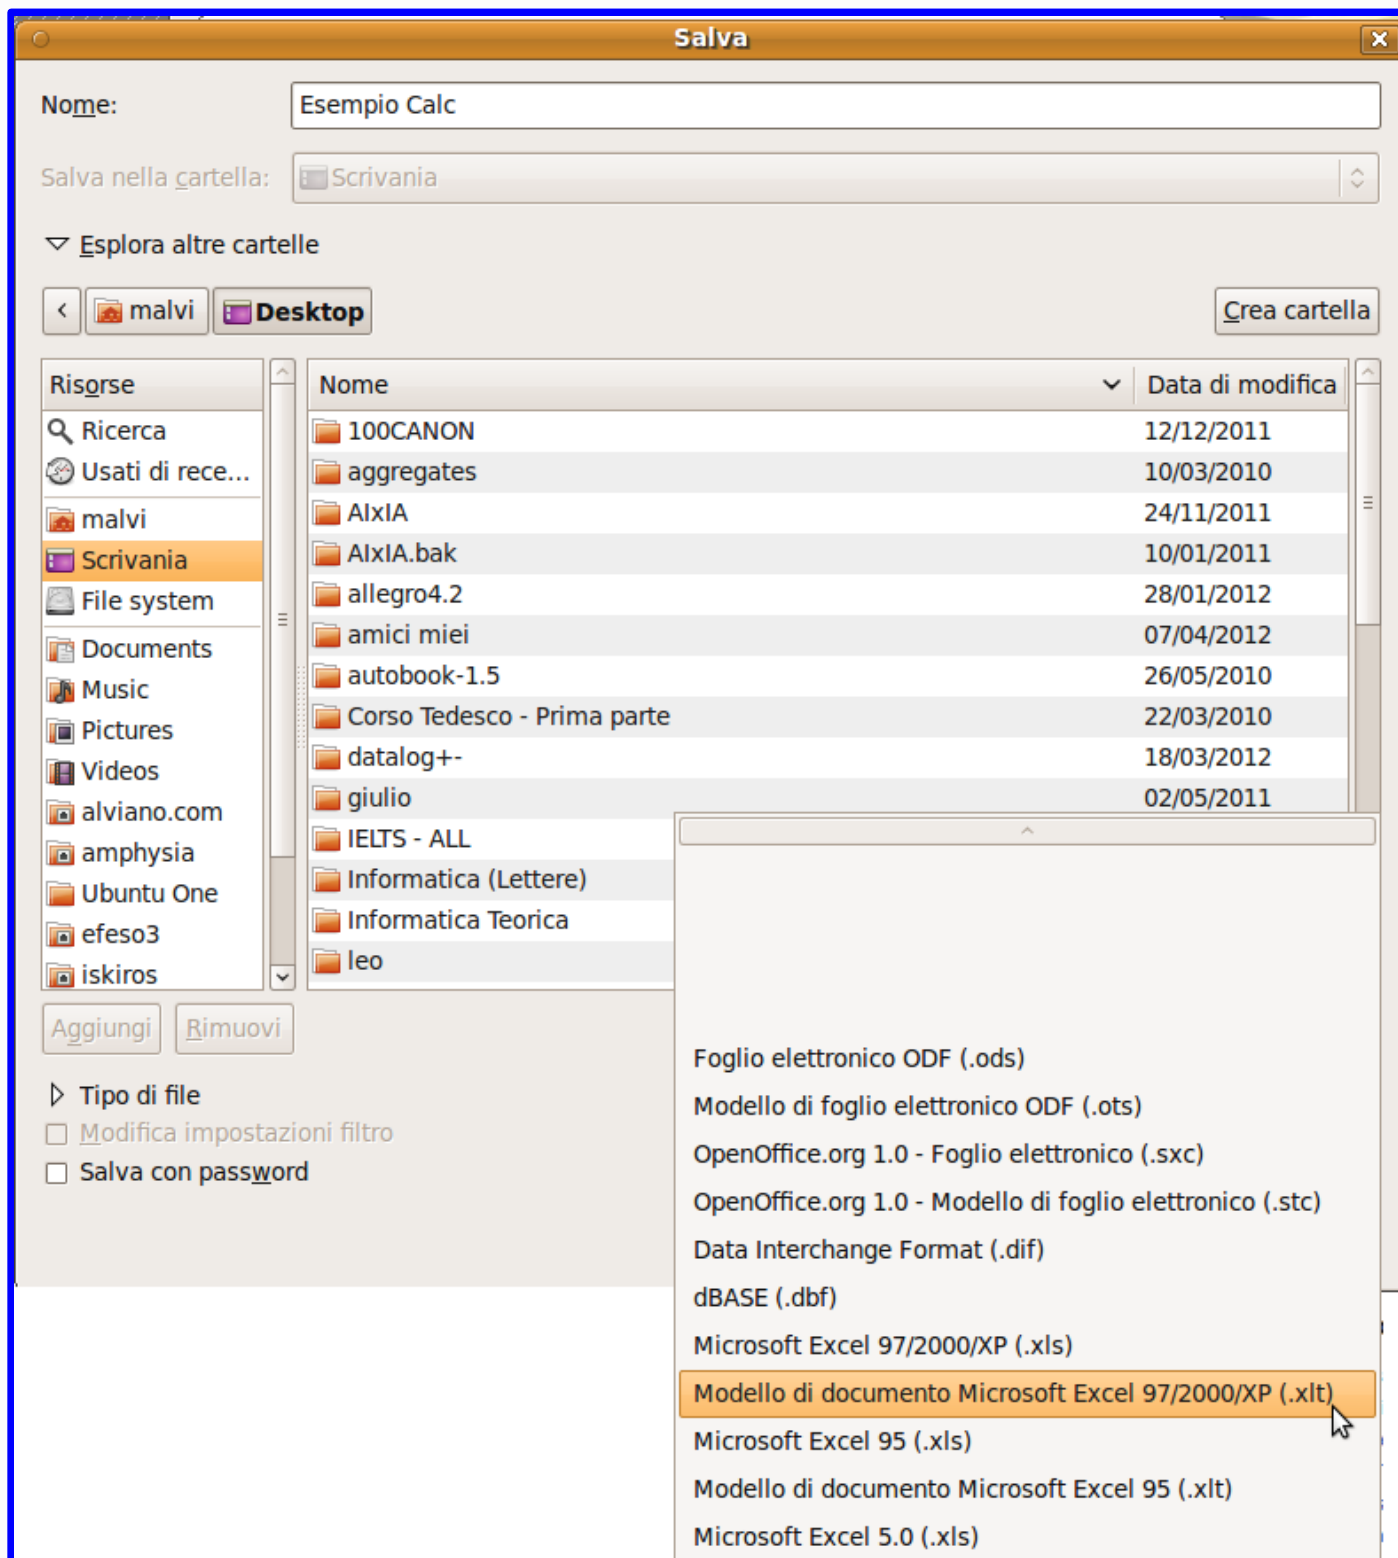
Salva

Nome: Esempio Calc

Salva nella cartella: Scrivania

Esplora altre cartelle

malvi Desktop

Crea cartella

Risorse
Ricerca
Usati di rece...
malvi
Scrivania
File system
Documents
Music
Pictures
Videos
alviano.com
amphysia
Ubuntu One
efeso3
iskiros

| Nome | Data di modifica |
|---|---|
| 100CANON | 12/12/2011 |
| aggregates | 10/03/2010 |
| AIxIA | 24/11/2011 |
| AIxIA.bak | 10/01/2011 |
| allegro4.2 | 28/01/2012 |
| amici miei | 07/04/2012 |
| autobook-1.5 | 26/05/2010 |
| Corso Tedesco - Prima parte | 22/03/2010 |
| datalog+- | 18/03/2012 |
| giulio | 02/05/2011 |
| IELTS - ALL | |
| Informatica (Lettere) | |
| Informatica Teorica | |
| leo | |

Aggiungi Rimuovi

Tipo di file
Modifica impostazioni filtro
Salva con password

Foglio elettronico ODF (.ods)
Modello di foglio elettronico ODF (.ots)
OpenOffice.org 1.0 - Foglio elettronico (.sxc)
OpenOffice.org 1.0 - Modello di foglio elettronico (.stc)
Data Interchange Format (.dif)
dBASE (.dbf)
Microsoft Excel 97/2000/XP (.xls)
Modello di documento Microsoft Excel 97/2000/XP (.xlt)
Microsoft Excel 95 (.xls)
Modello di documento Microsoft Excel 95 (.xlt)
Microsoft Excel 5.0 (.xls)